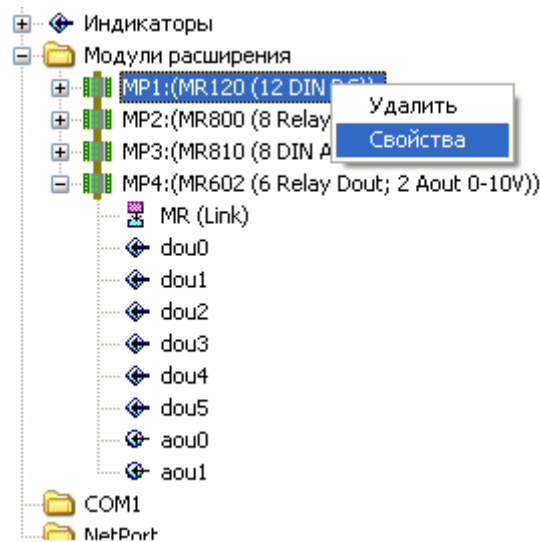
Индикаторы
Модули расширения
MP1:(MR120 (12 DIN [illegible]
MP2:(MR800 (8 Relay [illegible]
MP3:(MR810 (8 DIN A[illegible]
MP4:(MR602 (6 Relay Dout; 2 Aout 0-10V))
MR (Link)
dou0
dou1
dou2
dou3
dou4
dou5
aou0
aou1
COM1
NetPort

Удалить
Свойства